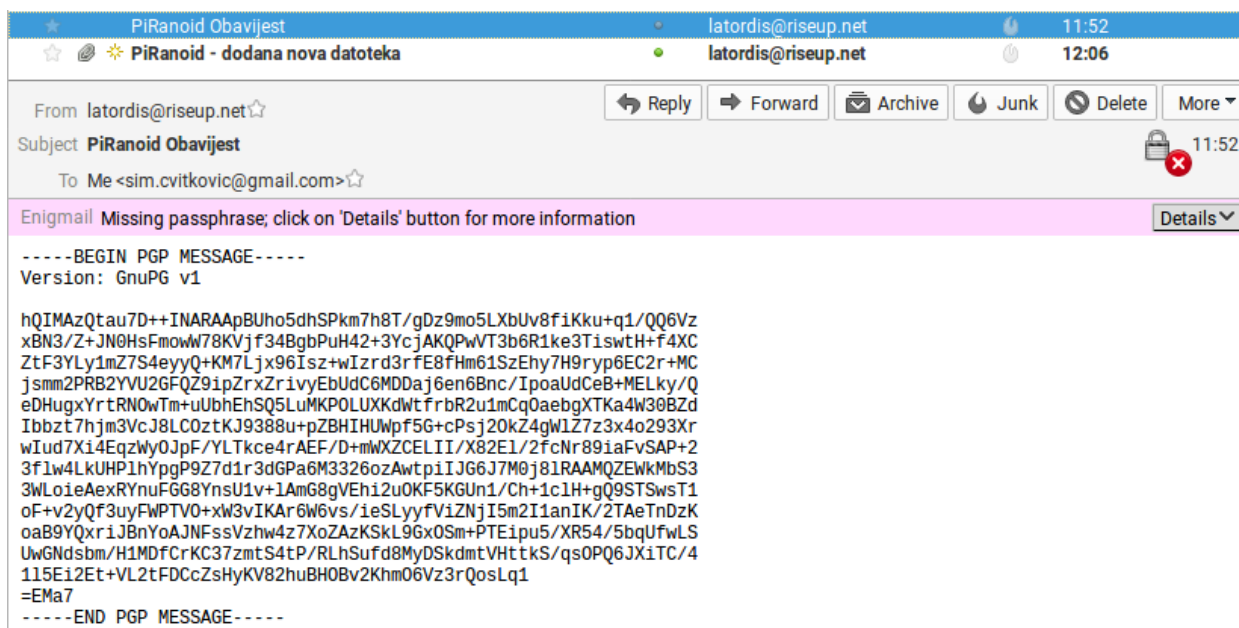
PiRanoid Obavijest latordis@riseup.net 11:52
PiRanoid - dodana nova datoteka latordis@riseup.net 12:06

From latordis@riseup.net
Subject PiRanoid Obavijest
To Me <sim.cvitkovic@gmail.com>

Reply Forward Archive Junk Delete More

11:52

Enigmail Missing passphrase; click on 'Details' button for more information Details

-----BEGIN PGP MESSAGE-----
Version: GnuPG v1

hQIMAzQtau7D++INARAApBUho5dhSPkm7h8T/gDz9mo5LXbUv8fiKku+q1/QQ6Vz
xBN3/Z+JN0HsFmowW78KVjf34BgbPuH42+3YcjAKQPwVT3b6R1ke3TiswtH+f4XC
ZtF3YLy1mZ7S4eyyQ+KM7Ljx96Isz+wIzrd3rfE8fHm61SzEhy7H9ryp6EC2r+MC
jsmm2PRB2YVU2GFQZ9ipZrxZrivyEbUdC6MDDaj6en6Bnc/IpoaUdCeB+MELky/Q
eDHugxYrtRNOwTm+uUbhEhSQ5LuMKPOLUXKdWtfrbR2u1mCqOaebgXTKa4W30BZd
Ibbzt7hjm3VcJ8LCOztKJ9388u+pZBHIHUWpf5G+cPsj2OkZ4gWlZ7z3x4o293Xr
wIud7Xi4EqzWyOJpF/YLTkce4rAEF/D+mWXZCELII/X82El/2fcNr89iaFvSAP+2
3flw4LkUHPlhYpgP9Z7d1r3dGPa6M3326ozAwtpiIJG6J7M0j8lRAAMQZEWkMbS3
3WLoieAexRYnuFGG8YnsU1v+lAmG8gVEhi2uOKF5KGUn1/Ch+1clH+gQ9STSwsT1
oF+v2yQf3uyFWPTVO+xW3vIKAr6W6vs/ieSLyyfViZNjI5m2I1anIK/2TAeTnDzK
oaB9YQxriJBnYoAJNFssVzhw4z7XoZAzKSkL9GxOSm+PTEipu5/XR54/5bqUfwLS
UwGNdsbm/H1MDfCrKC37zmtS4tP/RLhSufd8MyDSkdmtVHttkS/qsOPQ6JXiTC/4
1l5Ei2Et+VL2tFDCcZsHyKV82huBHOBv2KhmO6Vz3rQosLq1
=EMa7
-----END PGP MESSAGE-----